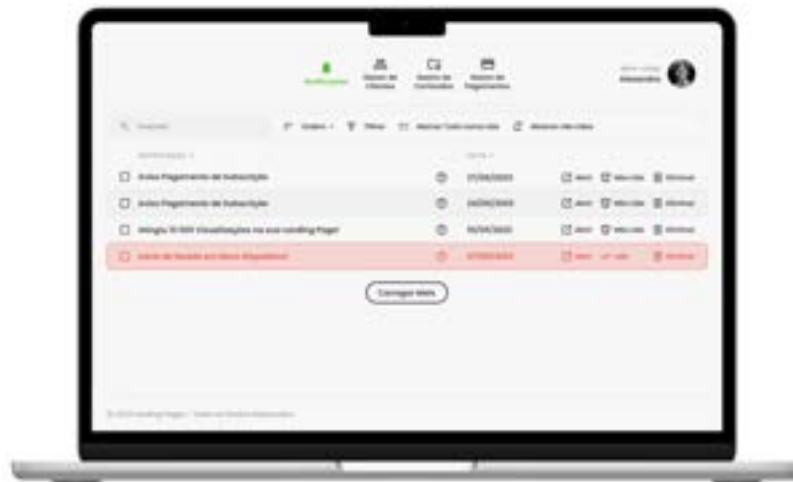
Notificações
Gestão de Clientes
Gestão de Conteúdo
Gestão de Pagamentos
Alexandre

Q Pesquisar
Ordenar
Filtrar
Marcar Todas como Lidas
Eliminar Não Lidas

NOTIFICAÇÕES
DATA

Aviso Pagamento de Subscrição 27/09/2023 Abrir Não Lida Eliminar
Aviso Pagamento de Subscrição 24/09/2023 Abrir Não Lida Eliminar
Atingiu 10 000 Visualizações na sua Landing Page! 19/09/2023 Abrir Não Lida Eliminar
Início de Sessão em Novo Dispositivo! 17/09/2023 Abrir Lida Eliminar

Carregar Mais

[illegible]